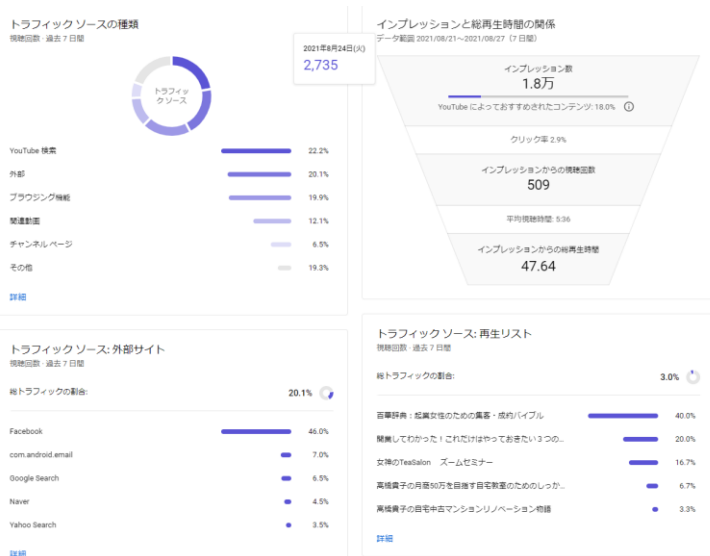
トラフィック ソースの種類
視聴回数・過去 7 日間

2021年8月24日(火)
2,735

トラフィック ソース

| | |
|---|---|
| YouTube 検索 | 22.2% |
| 外部 | 20.1% |
| ブラウジング機能 | 19.9% |
| 関連動画 | 12.1% |
| チャンネル ページ | 6.5% |
| その他 | 19.3% |

詳細

インプレッションと総再生時間の関係
データ範囲 2021/08/21～2021/08/27（7 日間）

インプレッション数
1.8万
YouTube によっておすすめされたコンテンツ: 18.0%

クリック率 2.9%

インプレッションからの視聴回数
509

平均視聴時間: 5:36

インプレッションからの総再生時間
47.64

トラフィック ソース: 外部サイト
視聴回数・過去 7 日間

総トラフィックの割合: 20.1%

| | |
|---|---|
| Facebook | 46.0% |
| com.android.email | 7.0% |
| Google Search | 6.5% |
| Naver | 4.5% |
| Yahoo Search | 3.5% |

詳細

トラフィック ソース: 再生リスト
視聴回数・過去 7 日間

総トラフィックの割合: 3.0%

| | |
|---|---|
| 百華辞典：起業女性のための集客・成約バイブル | 40.0% |
| 開業してわかった！これだけはやっておきたい３つの... | 20.0% |
| 女神のTeaSalon　ズームセミナー | 16.7% |
| 高橋貴子の月商50万を目指す自宅教室のためのしっか... | 6.7% |
| 高橋貴子の自宅中古マンションリノベーション物語 | 3.3% |

詳細